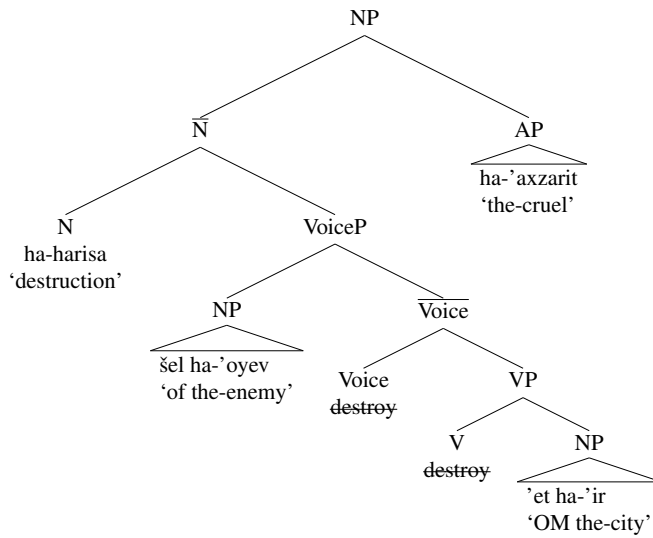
NP

$\overline{\text{N}}$

AP
ha-'axzarit
'the-cruel'

N
ha-harisa
'destruction'

VoiceP

NP
šel ha-'oyev
'of the-enemy'

$\overline{\text{Voice}}$

Voice
~~destroy~~

VP

V
~~destroy~~

NP
'et ha-'ir
'OM the-city'